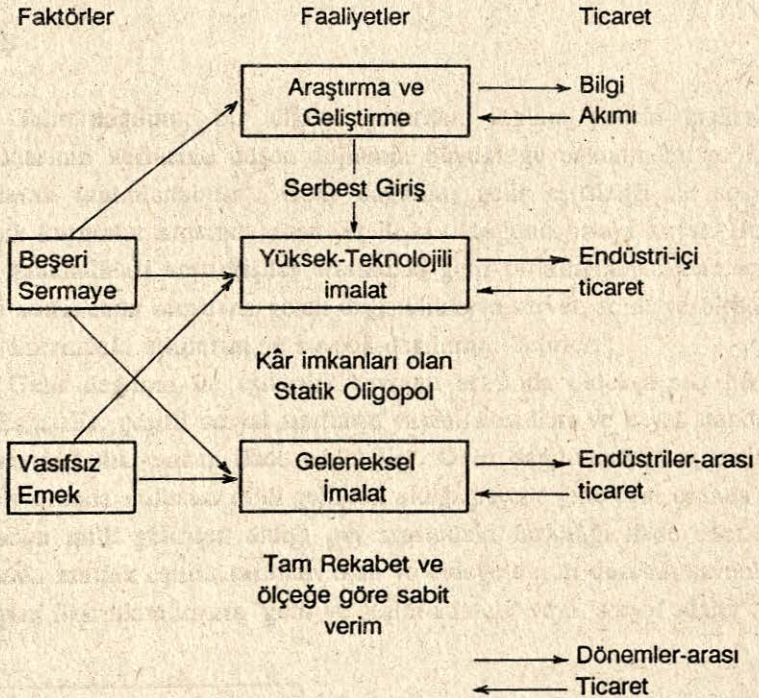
Faktörler

Faaliyetler

Ticaret

Araştırma ve Geliştirme

Bilgi
Akımı

Serbest Giriş

Beşeri Sermaye

Yüksek-Teknolojili imalat

Endüstri-içi ticaret

Kâr imkanları olan Statik Oligopol

Vasıfsız Emek

Geleneksel İmalat

Endüstriler-arası ticaret

Tam Rekabet ve ölçeğe göre sabit verim

Dönemler-arası Ticaret